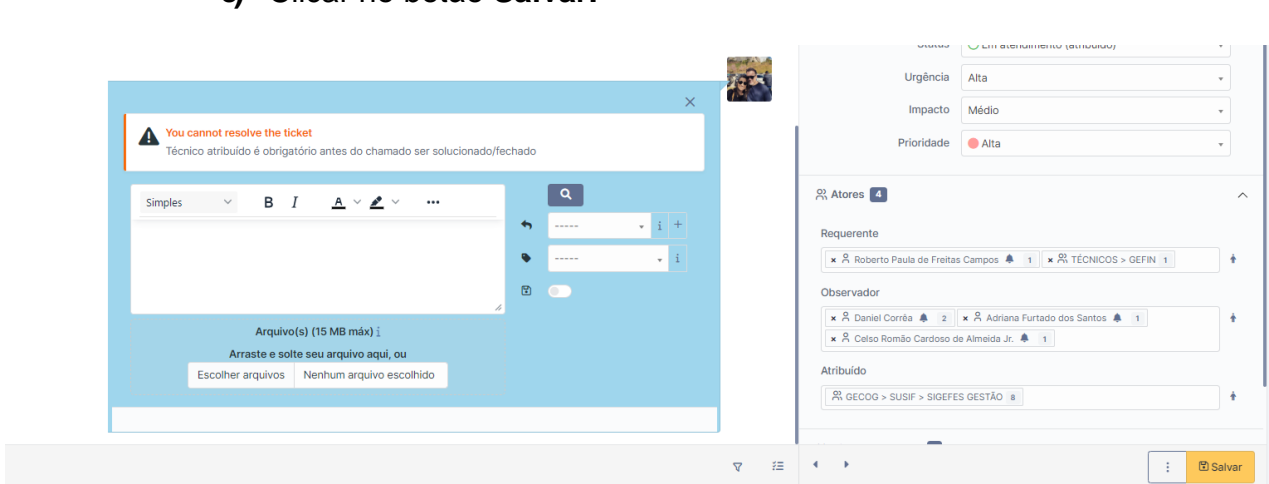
You cannot resolve the ticket
Técnico atribuído é obrigatório antes do chamado ser solucionado/fechado

Simples B I A

-----
-----

Arquivo(s) (15 MB máx)
Arraste e solte seu arquivo aqui, ou
Escolher arquivos Nenhum arquivo escolhido

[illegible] Em atendimento (atribuído)
Urgência Alta
Impacto Médio
Prioridade Alta

Atores 4

Requerente
Roberto Paula de Freitas Campos 1 TÉCNICOS > GEFIN 1

Observador
Daniel Corrêa 2 Adriana Furtado dos Santos 1
Celso Romão Cardoso de Almeida Jr. 1

Atribuído
GECOG > SUSIF > SIGEFES GESTÃO 8

Salvar